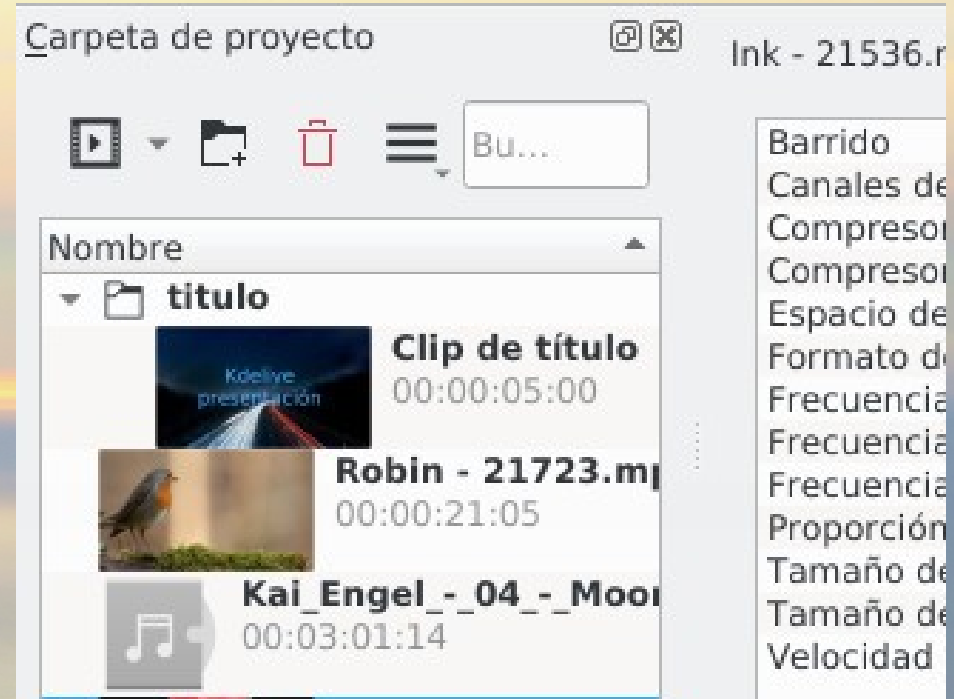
Carpeta de proyecto

Bu...

Nombre

titulo

Kdelive presentación

Clip de título
00:00:05:00

Robin - 21723.m
00:00:21:05

Kai_Engel_-_04_-_Moo
00:03:01:14

Ink - 21536.

Barrido
Canales de
Compresor
Compresor
Espacio de
Formato d
Frecuencia
Frecuencia
Frecuencia
Proporción
Tamaño de
Tamaño de
Velocidad